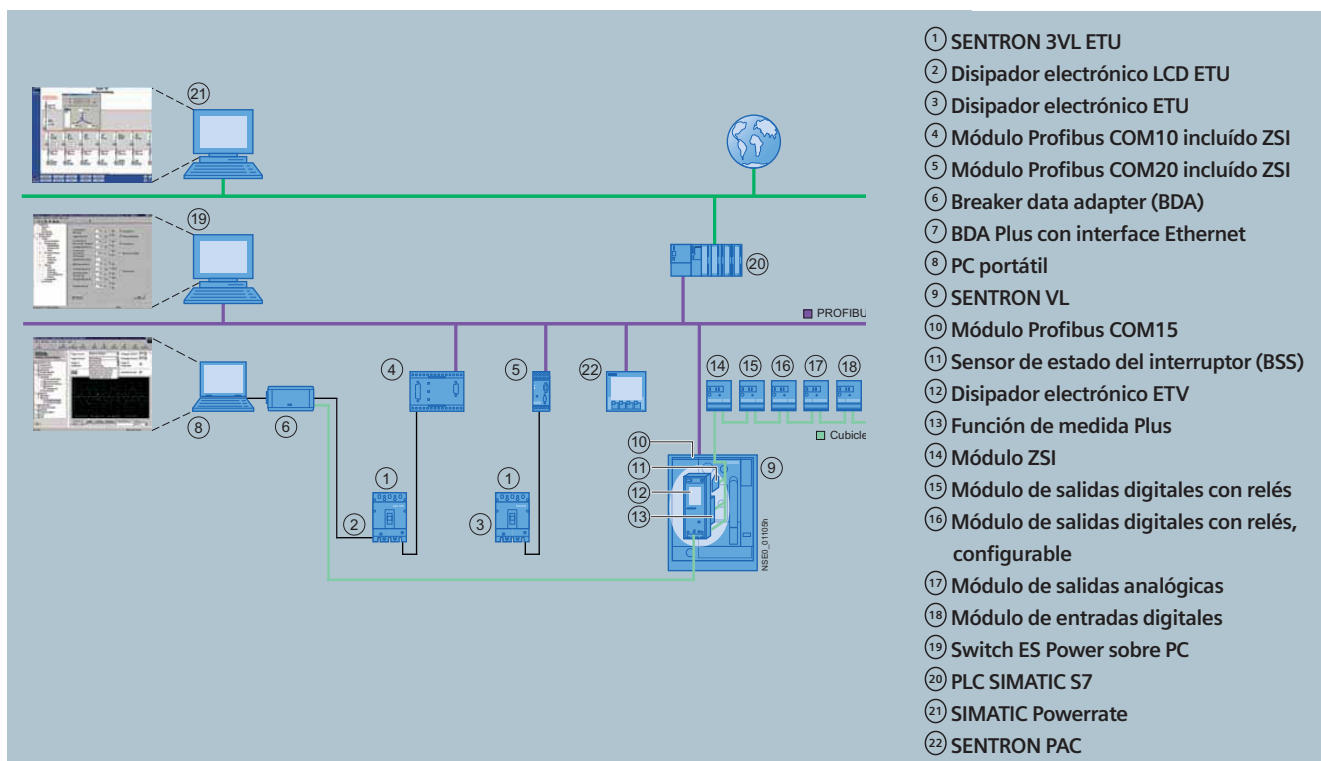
21

19

20

PROFIBU

4

5

22

14 15 16 17 18

8

6

Cubicle

10

11

9

12

1

1

2

3

13

NSE0_01109h

① SENTRON 3VL ETU
② Disipador electrónico LCD ETU
③ Disipador electrónico ETU
④ Módulo Profibus COM10 incluído ZSI
⑤ Módulo Profibus COM20 incluído ZSI
⑥ Breaker data adapter (BDA)
⑦ BDA Plus con interface Ethernet
⑧ PC portátil
⑨ SENTRON VL
⑩ Módulo Profibus COM15
⑪ Sensor de estado del interruptor (BSS)
⑫ Disipador electrónico ETV
⑬ Función de medida Plus
⑭ Módulo ZSI
⑮ Módulo de salidas digitales con relés
⑯ Módulo de salidas digitales con relés, configurable
⑰ Módulo de salidas analógicas
⑱ Módulo de entradas digitales
⑲ Switch ES Power sobre PC
⑳ PLC SIMATIC S7
㉑ SIMATIC Powerrate
㉒ SENTRON PAC